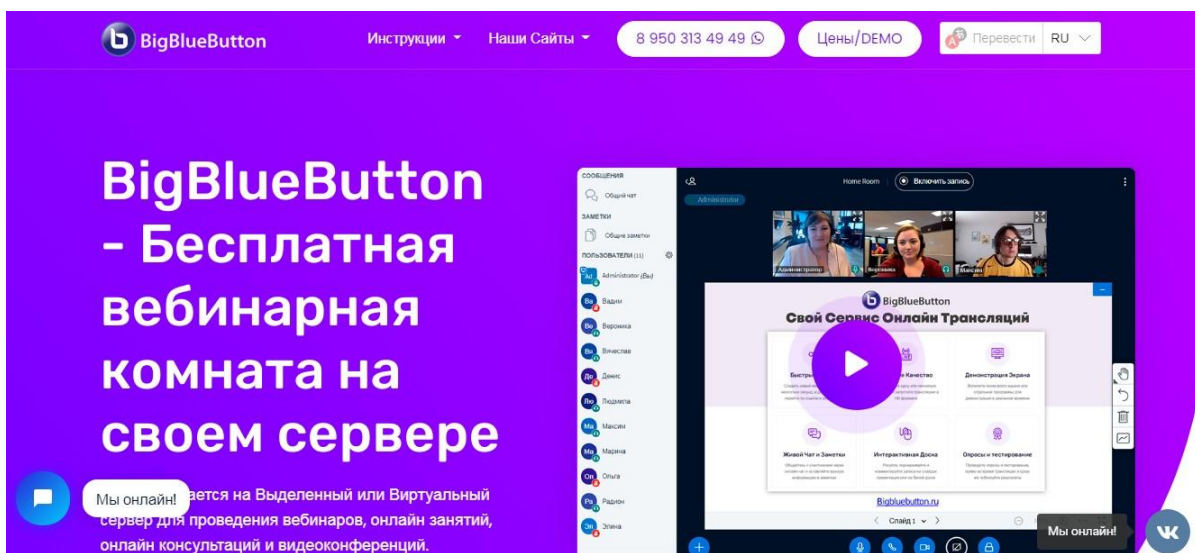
BigBlueButton

Инструкции

Наши Сайты

8 950 313 49 49

Цены/DEMO

Перевести RU

BigBlueButton - Бесплатная вебинарная комната на своем сервере

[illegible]ается на Выделенный или Виртуальный сервер для проведения вебинаров, онлайн занятий, онлайн консультаций и видеоконференций.

Мы онлайн!

СООБЩЕНИЯ

Общий чат

ЗАМЕТКИ

Общие заметки

ПОЛЬЗОВАТЕЛИ (11)

Administrator (Вы)

Вадим

Вероника

Вячеслав

Денис

Людмила

Максим

Марина

Ольга

Радион

Элина

Home Room

Включить запись

Administrator

Администратор

Вероника

Максим

BigBlueButton

Свой Сервис Онлайн Трансляций

Быстр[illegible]

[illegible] Качество

Демонстрация Экрана

Живой Чат и Заметки

Интерактивная Доска

Опросы и тестирование

Bigbluebutton.ru

Слайд 1

Мы онлайн!